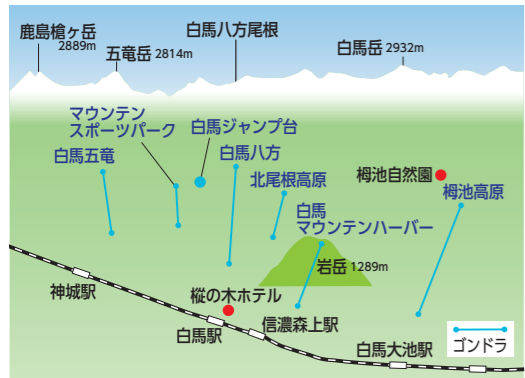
鹿島槍ヶ岳 2889m
五竜岳 2814m
白馬八方尾根
白馬岳 2932m

マウンテン スポーツパーク
白馬ジャンプ台
白馬五竜
白馬八方
北尾根高原
栂池自然園
栂池高原
白馬 マウンテンハーバー
岩岳 1289m
神城駅
樅の木ホテル
白馬駅
信濃森上駅
白馬大池駅
ゴンドラ